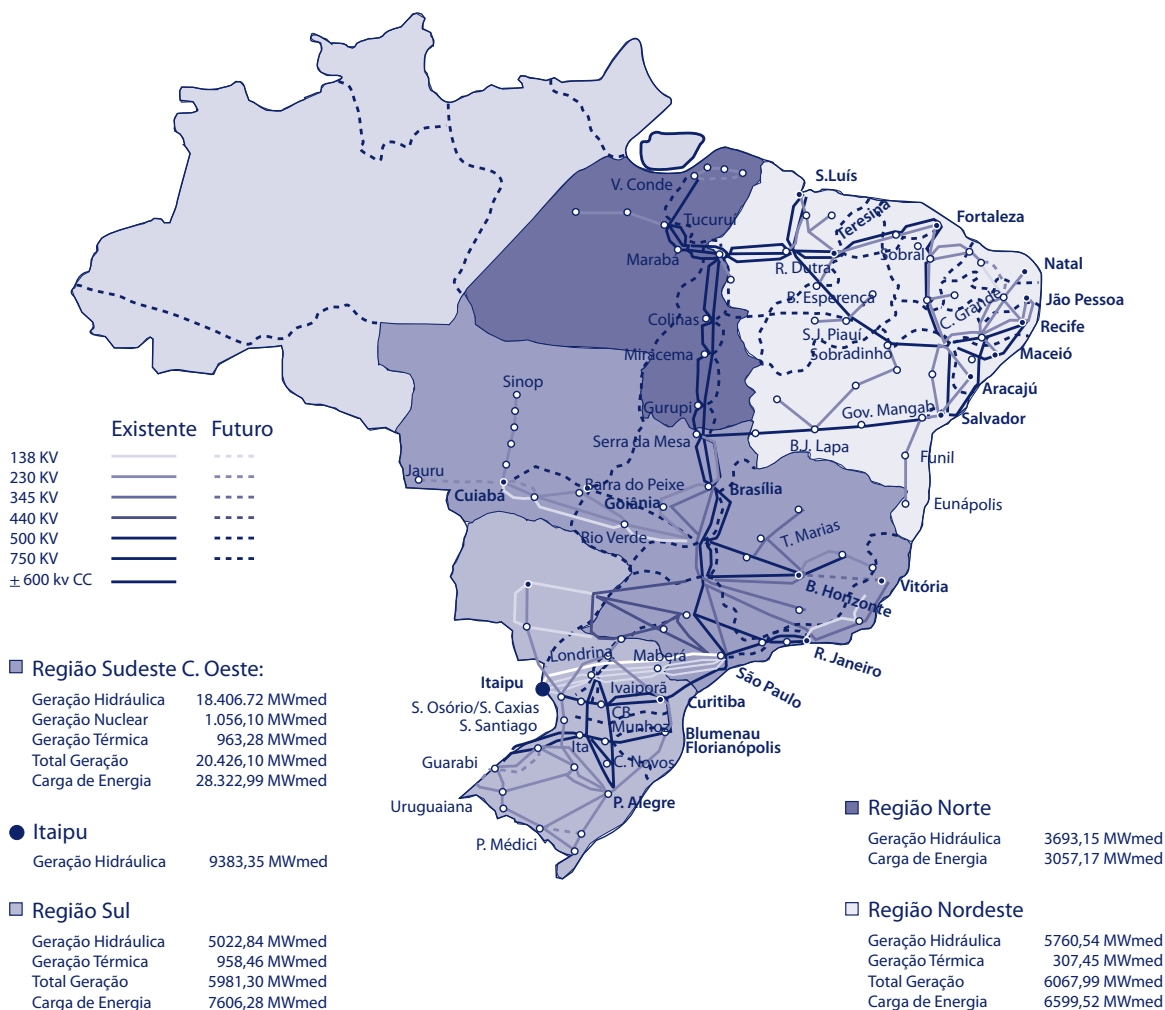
V. Conde
Tucuruí
Marabá
S.Luís
Teresina
Fortaleza
R. Dutra
Sobral
Natal
B. Esperença
C. Grande
Jão Pessoa
S.J. Piauí
Recife
Sobradinho
Maceió
Colinas
Miracema
Aracajú
Sinop
Gurupi
Gov. Mangab.
Salvador
Serra da Mesa
B.J. Lapa
Funil
Jauru
Barra do Peixe
Brasília
Cuiabá
Goiânia
Eunápolis
Rio Verde
T. Marias
Vitória
B. Horizonte
R. Janeiro
Londrina
Maberá
Itaipu
São Paulo
Ivaiporã
S. Osório/S. Caxias
Curitiba
S. Santiago
CB. Munhoz
Blumenau
Florianópolis
Ita
Guarabi
C. Novos
P. Alegre
Uruguaiana
P. Médici

Existente Futuro
138 KV
230 KV
345 KV
440 KV
500 KV
750 KV
± 600 kv CC

Região Sudeste C. Oeste:
| | |
|---|---|
| Geração Hidráulica | 18.406.72 MWmed |
| Geração Nuclear | 1.056,10 MWmed |
| Geração Térmica | 963,28 MWmed |
| Total Geração | 20.426,10 MWmed |
| Carga de Energia | 28.322,99 MWmed |

Itaipu
| | |
|---|---|
| Geração Hidráulica | 9383,35 MWmed |

Região Sul
| | |
|---|---|
| Geração Hidráulica | 5022,84 MWmed |
| Geração Térmica | 958,46 MWmed |
| Total Geração | 5981,30 MWmed |
| Carga de Energia | 7606,28 MWmed |

Região Norte
| | |
|---|---|
| Geração Hidráulica | 3693,15 MWmed |
| Carga de Energia | 3057,17 MWmed |

Região Nordeste
| | |
|---|---|
| Geração Hidráulica | 5760,54 MWmed |
| Geração Térmica | 307,45 MWmed |
| Total Geração | 6067,99 MWmed |
| Carga de Energia | 6599,52 MWmed |